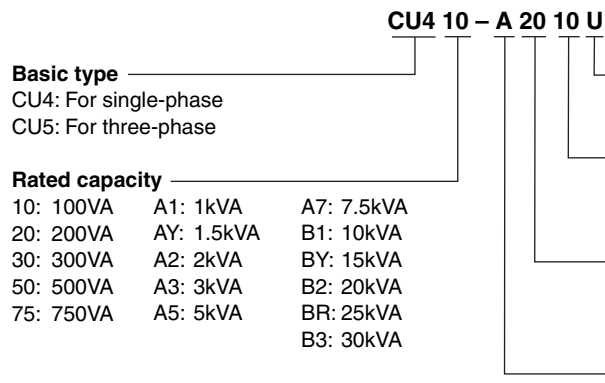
CU4 10 – A 20 10 U

Basic type
CU4: For single-phase
CU5: For three-phase

Rated capacity

10: 100VA
20: 200VA
30: 300VA
50: 500VA
75: 750VA

A1: 1kVA
AY: 1.5kVA
A2: 2kVA
A3: 3kVA
A5: 5kVA

A7: 7.5kVA
B1: 10kVA
BY: 15kVA
B2: 20kVA
BR: 25kVA
B3: 30kVA